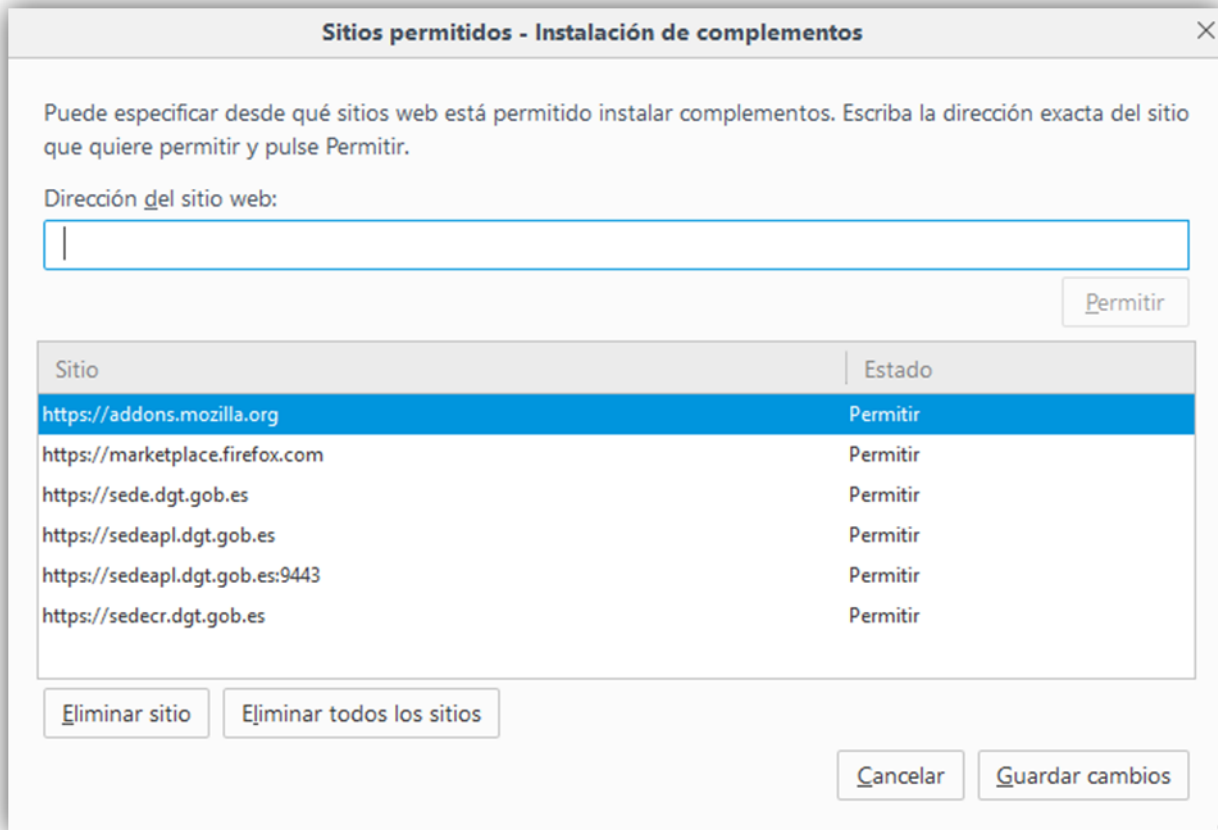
Sitios permitidos - Instalación de complementos

Puede especificar desde qué sitios web está permitido instalar complementos. Escriba la dirección exacta del sitio que quiere permitir y pulse Permitir.

Dirección del sitio web:

Permitir

| Sitio | Estado |
|---|---|
| https://addons.mozilla.org | Permitir |
| https://marketplace.firefox.com | Permitir |
| https://sede.dgt.gob.es | Permitir |
| https://sedeapl.dgt.gob.es | Permitir |
| https://sedeapl.dgt.gob.es:9443 | Permitir |
| https://sedecr.dgt.gob.es | Permitir |

Eliminar sitio
Eliminar todos los sitios

Cancelar
Guardar cambios